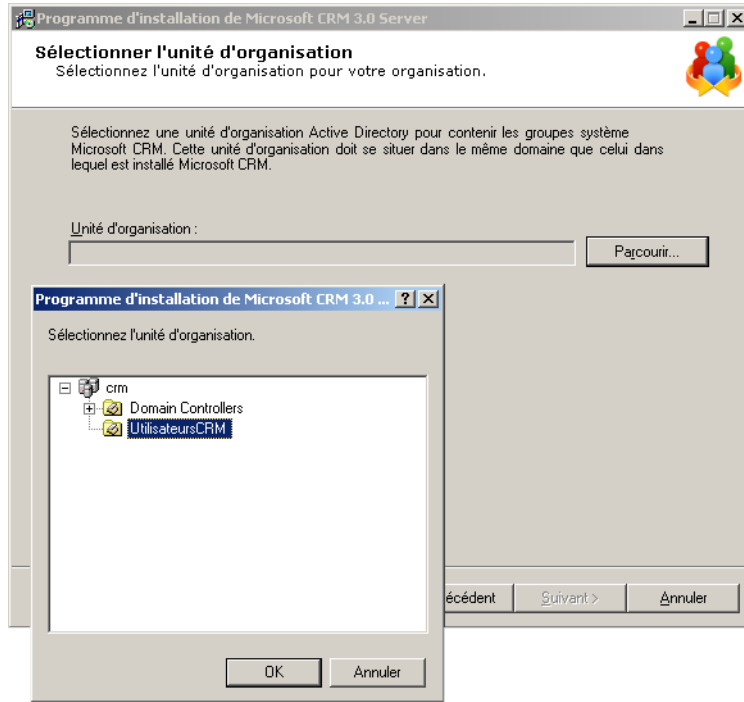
Programme d'installation de Microsoft CRM 3.0 Server

Sélectionner l'unité d'organisation
Sélectionnez l'unité d'organisation pour votre organisation.

Sélectionnez une unité d'organisation Active Directory pour contenir les groupes système Microsoft CRM. Cette unité d'organisation doit se situer dans le même domaine que celui dans lequel est installé Microsoft CRM.

Unité d'organisation :

Parcourir...

Programme d'installation de Microsoft CRM 3.0 ...

Sélectionnez l'unité d'organisation.

crm
Domain Controllers
UtilisateursCRM

OK
Annuler

écédent
Suivant >
Annuler